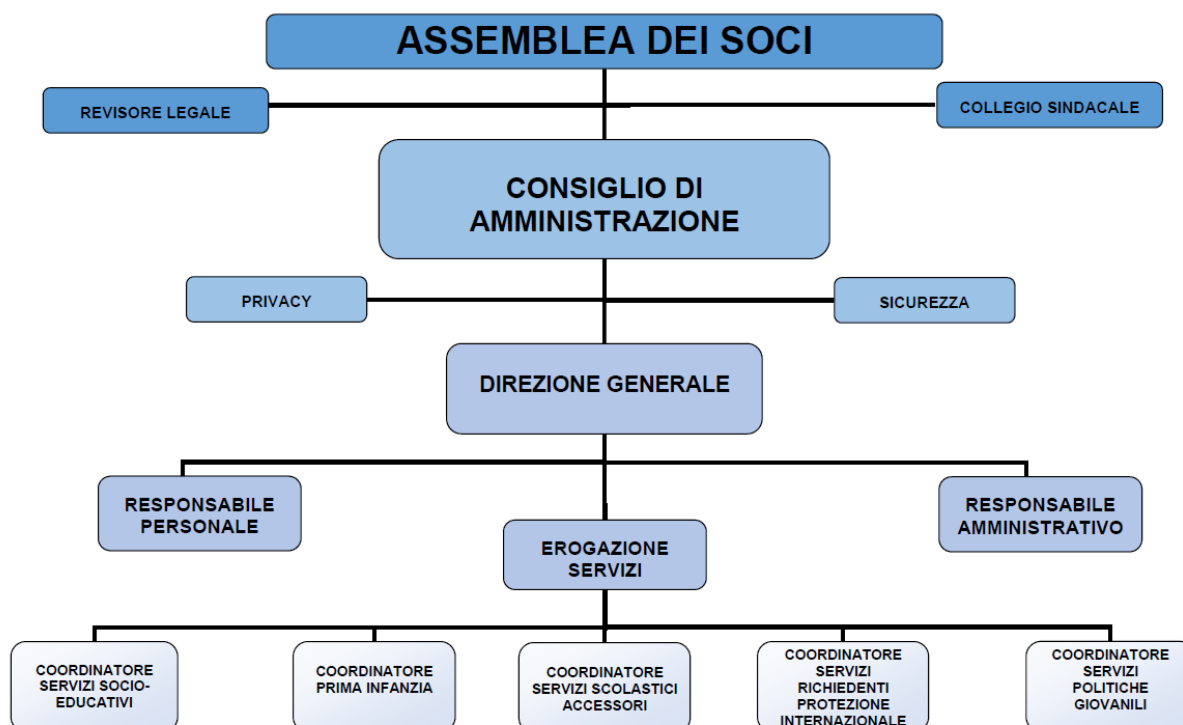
ASSEMBLEA DEI SOCI

REVISORE LEGALE

COLLEGIO SINDACALE

CONSIGLIO DI AMMINISTRAZIONE

PRIVACY

SICUREZZA

DIREZIONE GENERALE

RESPONSABILE PERSONALE

EROGAZIONE SERVIZI

RESPONSABILE AMMINISTRATIVO

COORDINATORE SERVIZI SOCIO-EDUCATIVI

COORDINATORE PRIMA INFANZIA

COORDINATORE SERVIZI SCOLASTICI ACCESSORI

COORDINATORE SERVIZI RICHIEDENTI PROTEZIONE INTERNAZIONALE

COORDINATORE SERVIZI POLITICHE GIOVANILI